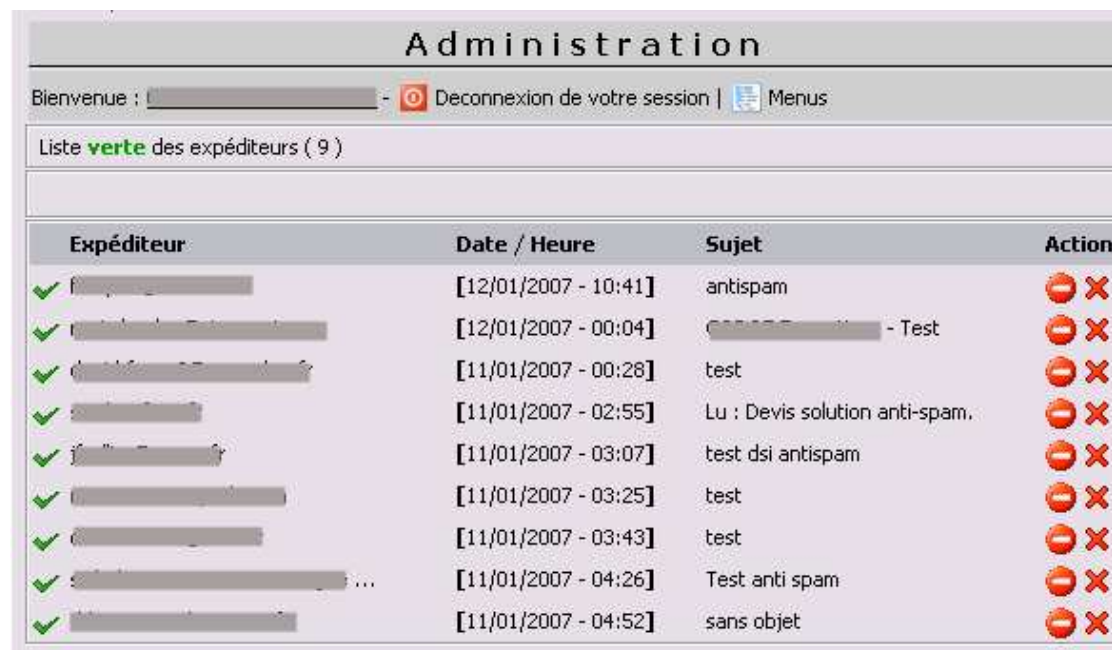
Administration

Bienvenue : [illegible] - Deconnexion de votre session | Menus

Liste verte des expéditeurs ( 9 )

| Expéditeur | Date / Heure | Sujet | Action |
|---|---|---|---|
| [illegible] | [12/01/2007 - 10:41] | antispam | |
| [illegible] | [12/01/2007 - 00:04] | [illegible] - Test | |
| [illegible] | [11/01/2007 - 00:28] | test | |
| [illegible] | [11/01/2007 - 02:55] | Lu : Devis solution anti-spam. | |
| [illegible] | [11/01/2007 - 03:07] | test dsi antispam | |
| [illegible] | [11/01/2007 - 03:25] | test | |
| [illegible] | [11/01/2007 - 03:43] | test | |
| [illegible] ... | [11/01/2007 - 04:26] | Test anti spam | |
| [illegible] | [11/01/2007 - 04:52] | sans objet | |